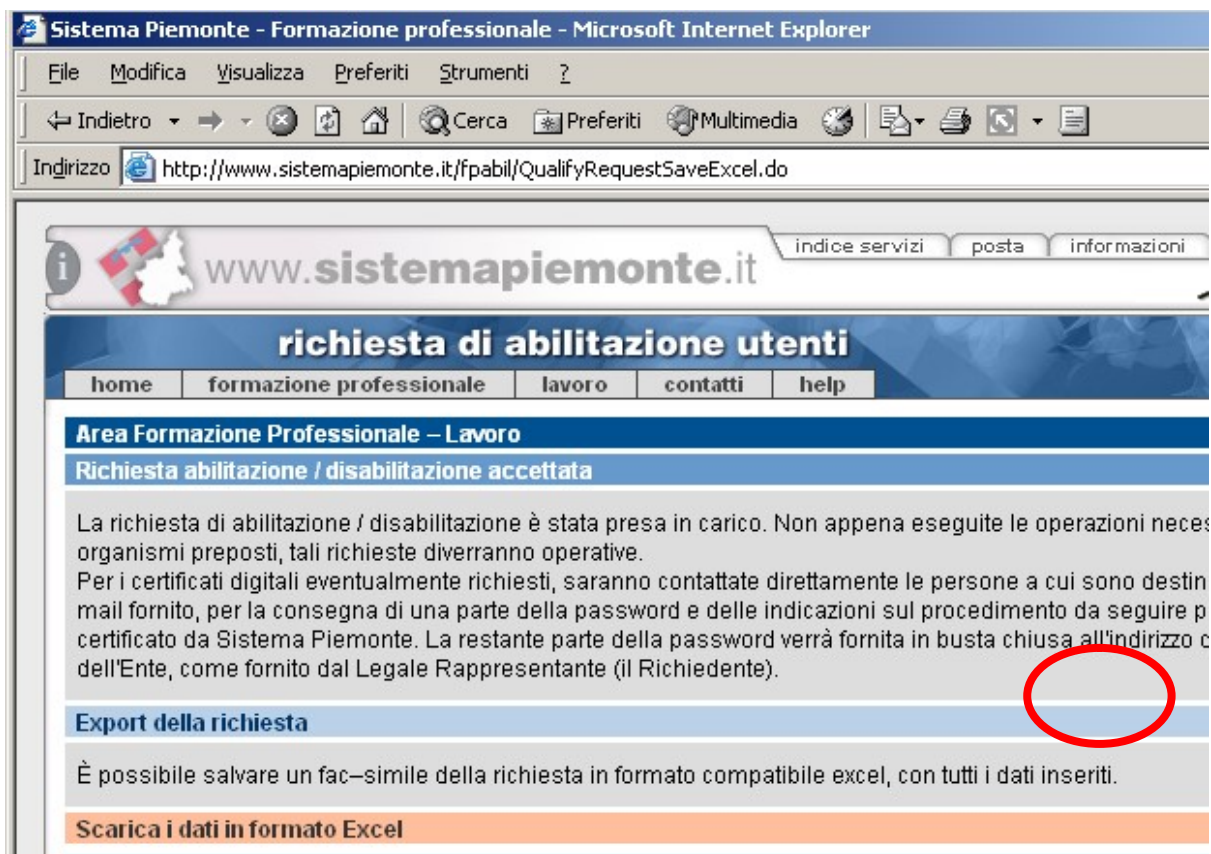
Sistema Piemonte - Formazione professionale - Microsoft Internet Explorer

File Modifica Visualizza Preferiti Strumenti ?

Indietro Cerca Preferiti Multimedia

Indirizzo http://www.sistemapiemonte.it/fpabil/QualifyRequestSaveExcel.do

indice servizi posta informazioni

www.sistemapiemonte.it

richiesta di abilitazione utenti

home formazione professionale lavoro contatti help

Area Formazione Professionale – Lavoro

Richiesta abilitazione / disabilitazione accettata

La richiesta di abilitazione / disabilitazione è stata presa in carico. Non appena eseguite le operazioni neces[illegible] organismi preposti, tali richieste diverranno operative.
Per i certificati digitali eventualmente richiesti, saranno contattate direttamente le persone a cui sono destin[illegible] mail fornito, per la consegna di una parte della password e delle indicazioni sul procedimento da seguire p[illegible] certificato da Sistema Piemonte. La restante parte della password verrà fornita in busta chiusa all'indirizzo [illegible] dell'Ente, come fornito dal Legale Rappresentante (il Richiedente).

Export della richiesta

È possibile salvare un fac–simile della richiesta in formato compatibile excel, con tutti i dati inseriti.

Scarica i dati in formato Excel